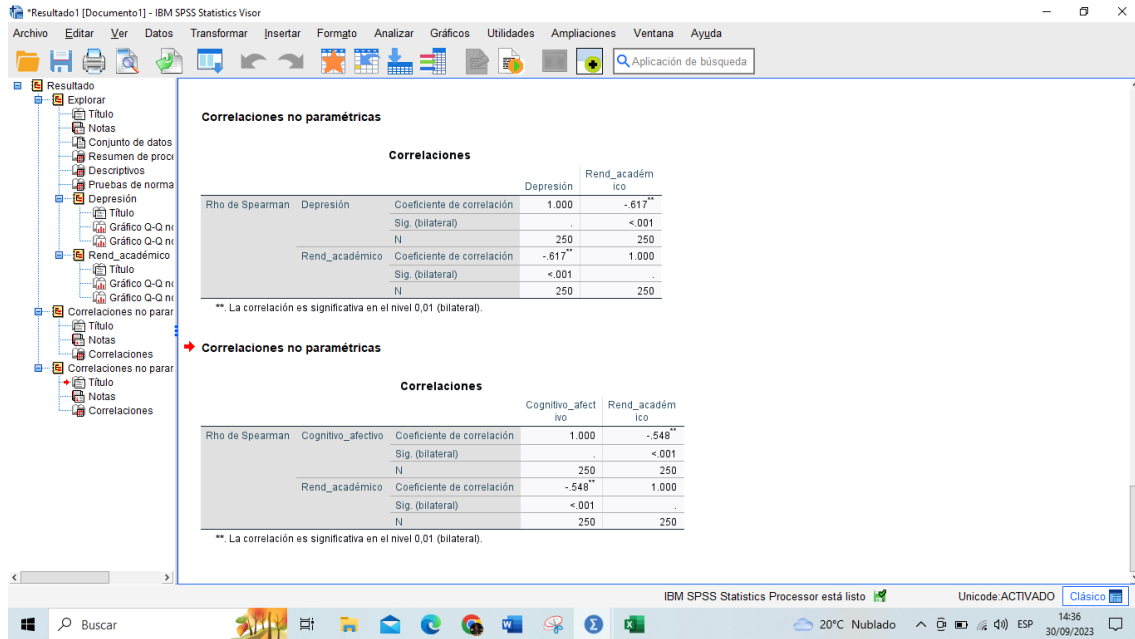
*Resultado1 [Documento1] - IBM SPSS Statistics Visor

Archivo Editar Ver Datos Transformar Insertar Formato Analizar Gráficos Utilidades Ampliaciones Ventana Ayuda

Aplicación de búsqueda

Resultado
Explorar
Título
Notas
Conjunto de datos
Resumen de proce
Descriptivos
Pruebas de norma
Depresión
Título
Gráfico Q-Q no
Gráfico Q-Q no
Rend_académico
Título
Gráfico Q-Q no
Gráfico Q-Q no
Correlaciones no parar
Título
Notas
Correlaciones
Correlaciones no parar
Título
Notas
Correlaciones

Correlaciones no paramétricas

Correlaciones

| | | | Depresión | Rend_académico |
|---|---|---|---|---|
| Rho de Spearman | Depresión | Coeficiente de correlación | 1.000 | -.617** |
| | | Sig. (bilateral) | . | <.001 |
| | | N | 250 | 250 |
| | Rend_académico | Coeficiente de correlación | -.617** | 1.000 |
| | | Sig. (bilateral) | <.001 | . |
| | | N | 250 | 250 |

**. La correlación es significativa en el nivel 0,01 (bilateral).

Correlaciones no paramétricas

Correlaciones

| | | | Cognitivo_afectivo | Rend_académico |
|---|---|---|---|---|
| Rho de Spearman | Cognitivo_afectivo | Coeficiente de correlación | 1.000 | -.548** |
| | | Sig. (bilateral) | . | <.001 |
| | | N | 250 | 250 |
| | Rend_académico | Coeficiente de correlación | -.548** | 1.000 |
| | | Sig. (bilateral) | <.001 | . |
| | | N | 250 | 250 |

**. La correlación es significativa en el nivel 0,01 (bilateral).

IBM SPSS Statistics Processor está listo Unicode:ACTIVADO Clásico

Buscar 20°C Nublado ESP 14:36 30/09/2023